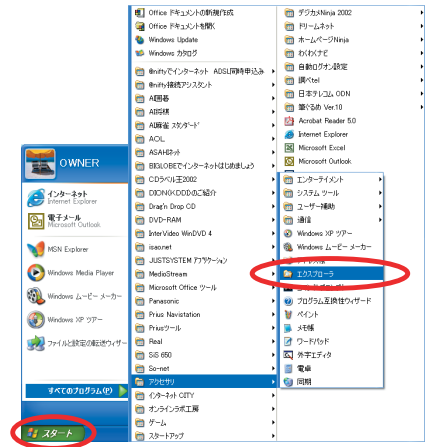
OWNER

インターネット
Internet Explorer

電子メール
Microsoft Outlook

MSN Explorer

Windows Media Player

Windows ムービー メーカー

Windows XP ツアー

ファイルと設定の転送ウィザード

すべてのプログラム(P)

スタート

Office ドキュメントの新規作成
Office ドキュメントを開く
Windows Update
Windows カタログ
@nifty でインターネット ADSL回線申込み
@nifty接続アシスタント
A囲碁
A将棋
A麻雀 スペシャル
AOL
ASAHIネット
BIGLOBEでインターネット(はじめましょう)
CDラベル王2002
DIONのDODAのご紹介
Drag'n Drop CD
DVD-RAM
InterVideo WinDVD 4
isonet
JUSTSYSTEM アプリケーション
MediaStream
Microsoft Office ツール
Panasonic
Pnas Navigation
Priceツール
Real
SS 650
So-net
アクセサリ
インターネットCITY
オンラインゲーム工房
ゲーム
スタートアップ

デジカメNinja 2002
ドリームネット
ホームページNinja
わかってぞ
自動ログオン設定
楽々!
日本テレコム ODN
筆ぐるめ Ver.10
Acrobat Reader 5.0
Internet Explorer
Microsoft Excel
Microsoft Outlook

エンターテイメント
システム ツール
ユーザー補助
通信
Windows XP ツアー
Windows ムービー メーカー
エクスプローラ
プログラム互換性ウィザード
ペイント
メモ帳
ワードパッド
計算機
電卓
同期